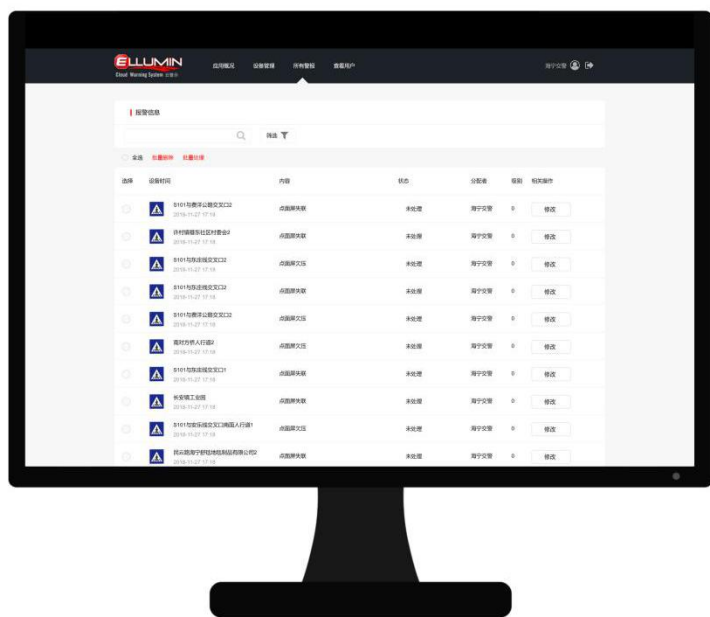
ELLUMIN
Cloud Warning System 云警示

应用概况 设备管理 所有警报 查看用户

海宁交警

报警信息

筛选

全选 批量删除 批量处理

| 选择 | 设备时间 | 内容 | 状态 | 分配者 | 级别 | 相关操作 |
|---|---|---|---|---|---|---|
| | S101与袁洋公路交叉口2 2018-11-27 17:18 | 点阵屏失联 | 未处理 | 海宁交警 | 0 | 修改 |
| | 许村镇联东社区村委会2 2018-11-27 17:18 | 点阵屏失联 | 未处理 | 海宁交警 | 0 | 修改 |
| | S101与东连线交叉口2 2018-11-27 17:18 | 点阵屏欠压 | 未处理 | 海宁交警 | 0 | 修改 |
| | S101与东连线交叉口2 2018-11-27 17:18 | 点阵屏失联 | 未处理 | 海宁交警 | 0 | 修改 |
| | S101与袁洋公路交叉口3 2018-11-27 17:18 | 点阵屏欠压 | 未处理 | 海宁交警 | 0 | 修改 |
| | 高时方供人行道2 2018-11-27 17:18 | 点阵屏欠压 | 未处理 | 海宁交警 | 0 | 修改 |
| | S101与东连线交叉口1 2018-11-27 17:18 | 点阵屏失联 | 未处理 | 海宁交警 | 0 | 修改 |
| | 长安镇工业园 2018-11-27 17:18 | 点阵屏失联 | 未处理 | 海宁交警 | 0 | 修改 |
| | S101与新乐线交叉口南面人行道1 2018-11-27 17:18 | 点阵屏欠压 | 未处理 | 海宁交警 | 0 | 修改 |
| | 民乐路海宁群胜绒毛制品有限公司2 2018-11-27 17:18 | 点阵屏失联 | 未处理 | 海宁交警 | 0 | 修改 |